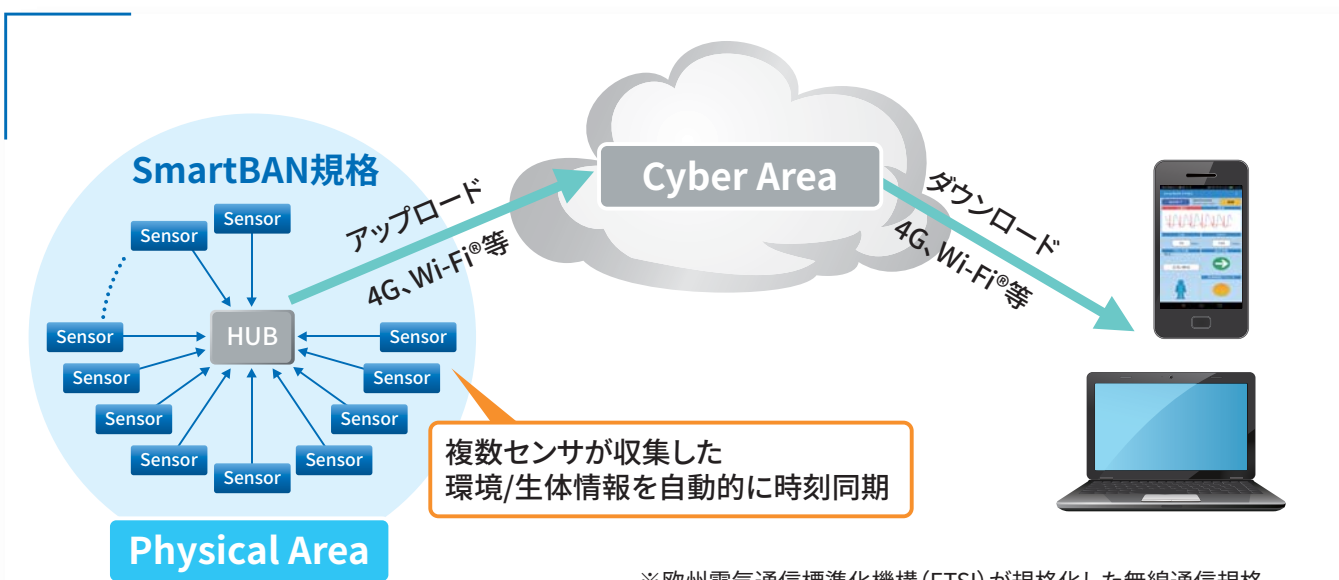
SmartBAN規格

Sensor
Sensor
Sensor
Sensor
Sensor
Sensor
Sensor
Sensor
Sensor
Sensor
Sensor
Sensor
HUB

アップロード
4G、Wi-Fi®等

Cyber Area

ダウンロード
4G、Wi-Fi®等

複数センサが収集した
環境/生体情報を自動的に時刻同期

Physical Area

※欧州電気通信標準化機構(ETSI)が規格化した無線通信規格